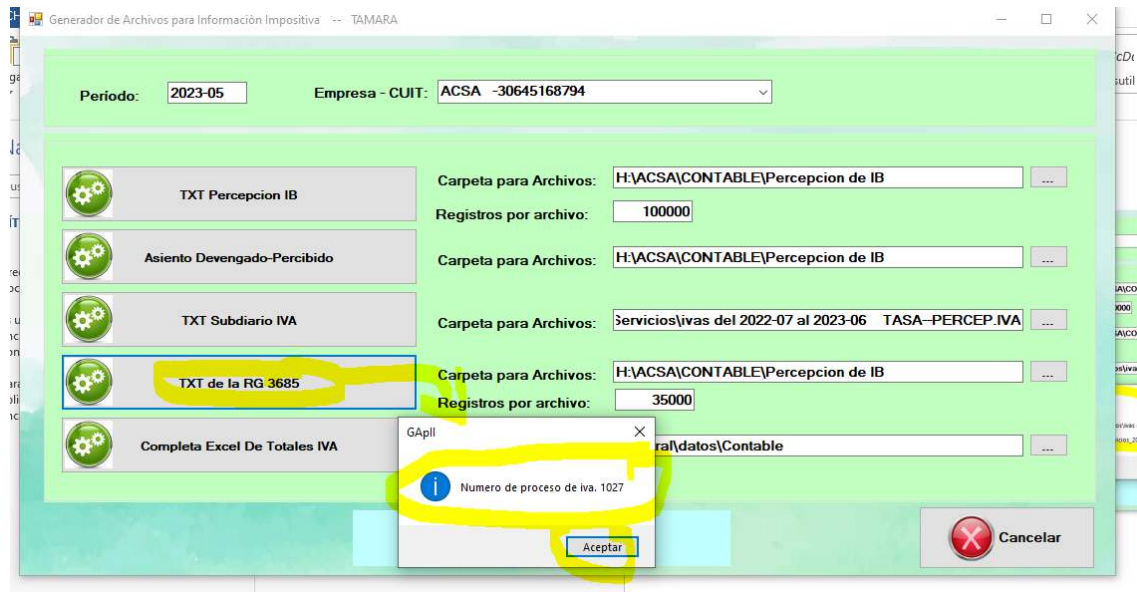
Generador de Archivos para Información Impositiva -- TAMARA

Período: 2023-05

Empresa - CUIT: ACSA -30645168794

TXT Percepcion IB

Carpeta para Archivos: H:\ACSA\CONTABLE\Percepcion de IB ...

Registros por archivo: 100000

Asiento Devengado-Percibido

Carpeta para Archivos: H:\ACSA\CONTABLE\Percepcion de IB ...

TXT Subdiario IVA

Carpeta para Archivos: Servicios\ivas del 2022-07 al 2023-06 TASA--PERCEP.IVA ...

TXT de la RG 3685

Carpeta para Archivos: H:\ACSA\CONTABLE\Percepcion de IB ...

Registros por archivo: 35000

Completa Excel De Totales IVA

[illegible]ral\datos\Contable ...

GApII

Numero de proceso de iva. 1027

Aceptar

Cancelar